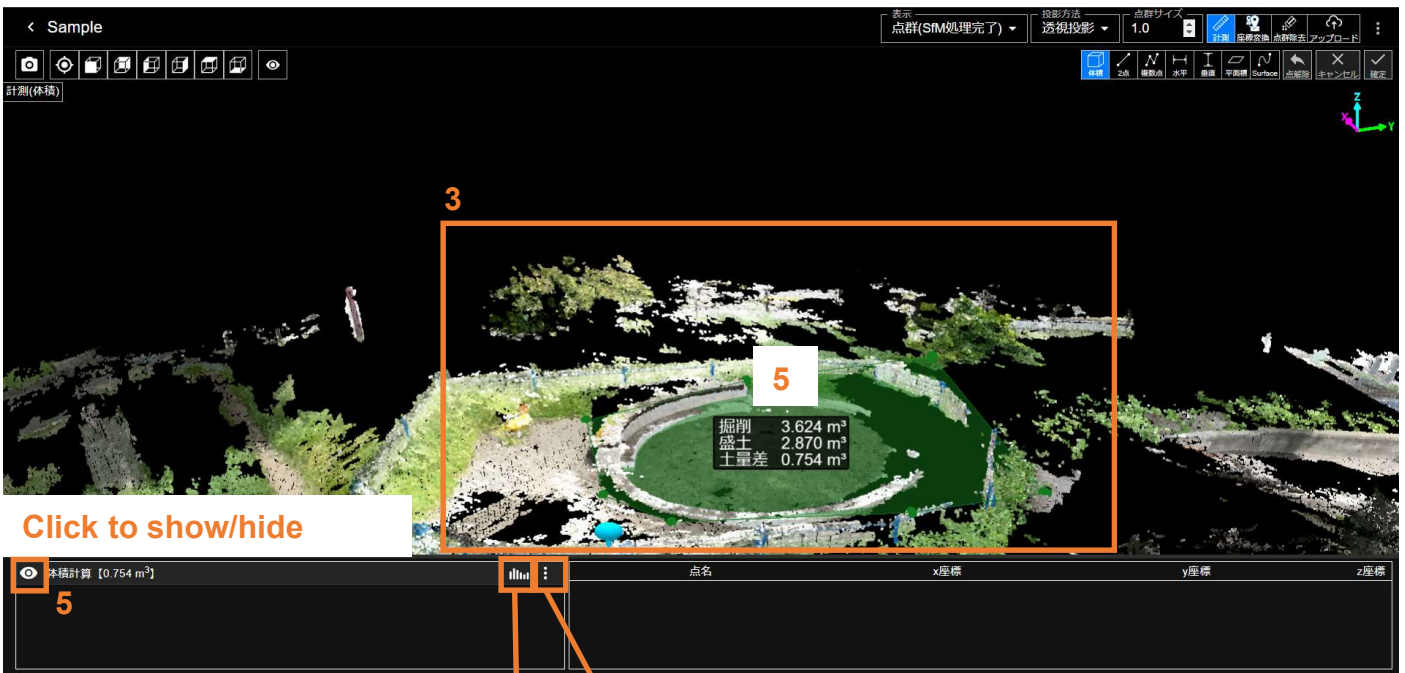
< Sample

表示
点群(SfM処理完了)
投影方法
透視投影
点群サイズ
1.0
計測
座標変換
点群除去
アップロード

体積
2点
複数点
水平
垂直
平面積
Surface
点解除
キャンセル
確定

計測(体積)

Z
X
Y

3

5

| 掘削 | 3.624 m³ |
|---|---|
| 盛土 | 2.870 m³ |
| 土量差 | 0.754 m³ |

Click to show/hide

体積計算【0.754 m³】

5

| 点名 | x座標 | y座標 | z座標 |
|---|---|---|---|